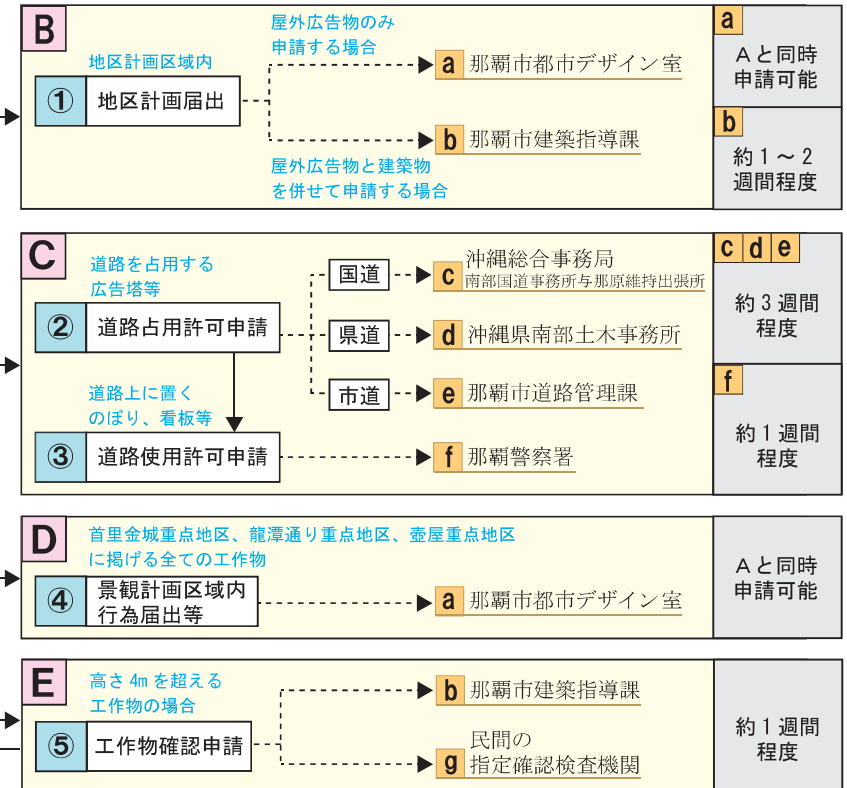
B

地区計画区域内

① 地区計画届出

屋外広告物のみ申請する場合

a 那覇市都市デザイン室

屋外広告物と建築物を併せて申請する場合

b 那覇市建築指導課

a
Aと同時申請可能

b
約 1 ～ 2 週間程度

C

道路を占用する広告塔等

② 道路占用許可申請

道路上に置くのぼり、看板等

③ 道路使用許可申請

国道

c 沖縄総合事務局
南部国道事務所与那原維持出張所

県道

d 沖縄県南部土木事務所

市道

e 那覇市道路管理課

f 那覇警察署

c d e
約 3 週間程度

f
約 1 週間程度

D

首里金城重点地区、龍潭通り重点地区、壺屋重点地区に掲げる全ての工作物

④ 景観計画区域内行為届出等

a 那覇市都市デザイン室

Aと同時申請可能

E

高さ 4m を超える工作物の場合

⑤ 工作物確認申請

b 那覇市建築指導課

g 民間の指定確認検査機関

約 1 週間程度